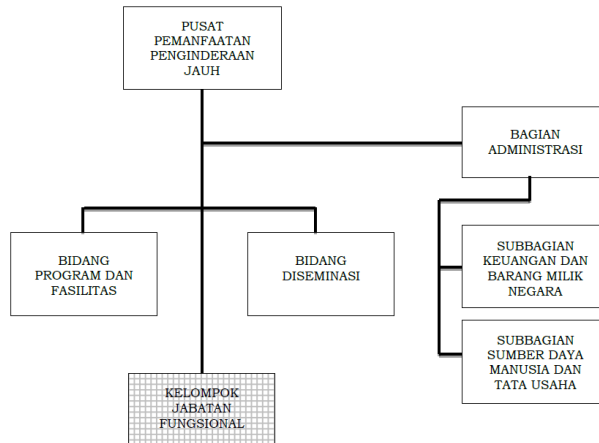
PUSAT PEMANFAATAN PENGINDERAAN JAUH

BAGIAN ADMINISTRASI

BIDANG PROGRAM DAN FASILITAS

BIDANG DISEMINASI

SUBBAGIAN KEUANGAN DAN BARANG MILIK NEGARA

SUBBAGIAN SUMBER DAYA MANUSIA DAN TATA USAHA

KELOMPOK JABATAN FUNGSIONAL